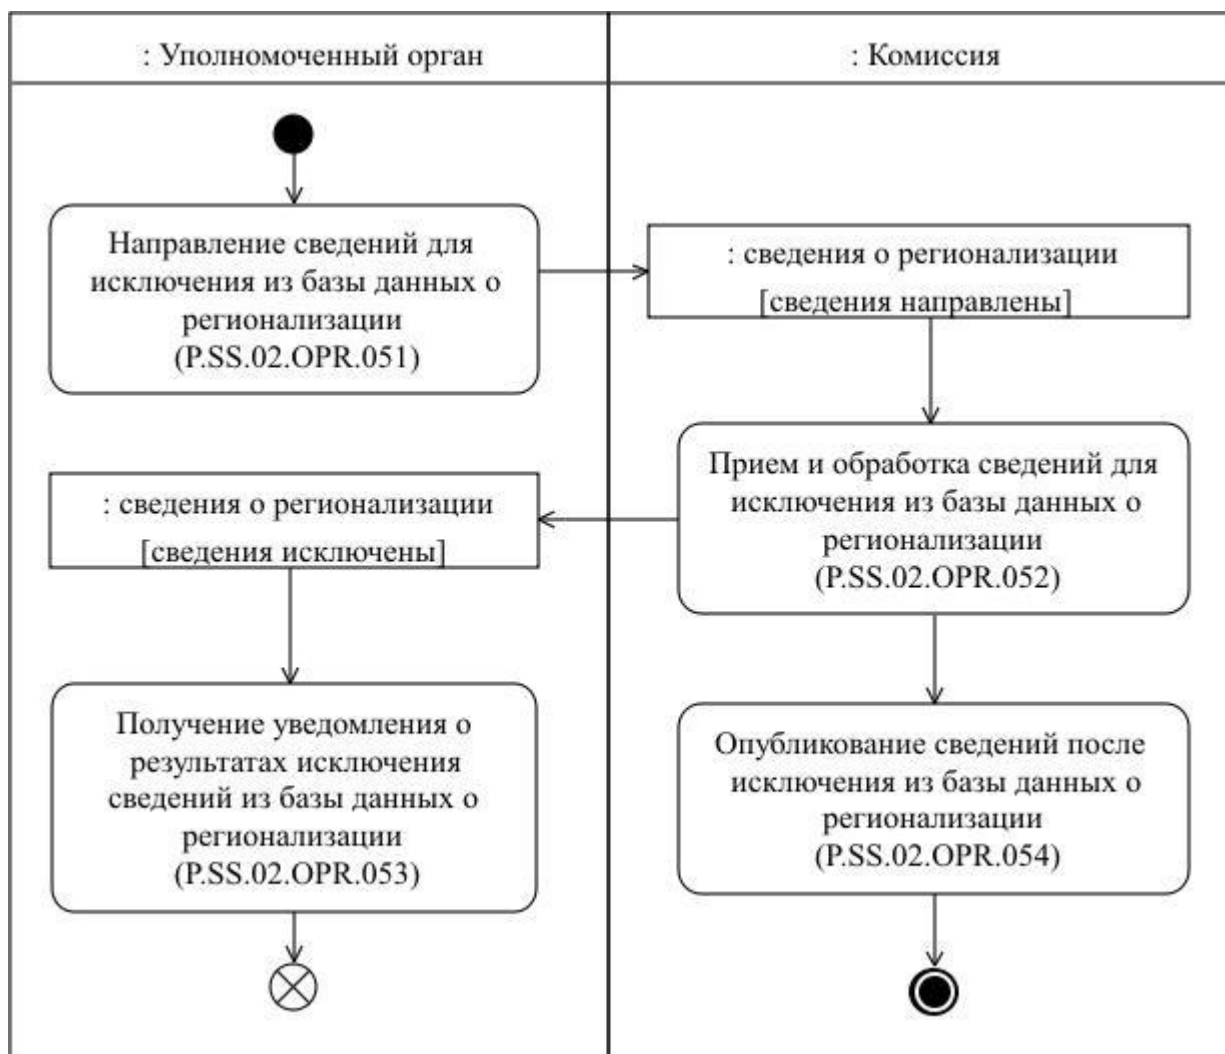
: Уполномоченный орган

: Комиссия

Направление сведений для исключения из базы данных о регионализации (P.SS.02.OPR.051)

: сведения о регионализации
[сведения направлены]

Прием и обработка сведений для исключения из базы данных о регионализации (P.SS.02.OPR.052)

: сведения о регионализации
[сведения исключены]

Получение уведомления о результатах исключения сведений из базы данных о регионализации (P.SS.02.OPR.053)

Опубликование сведений после исключения из базы данных о регионализации (P.SS.02.OPR.054)